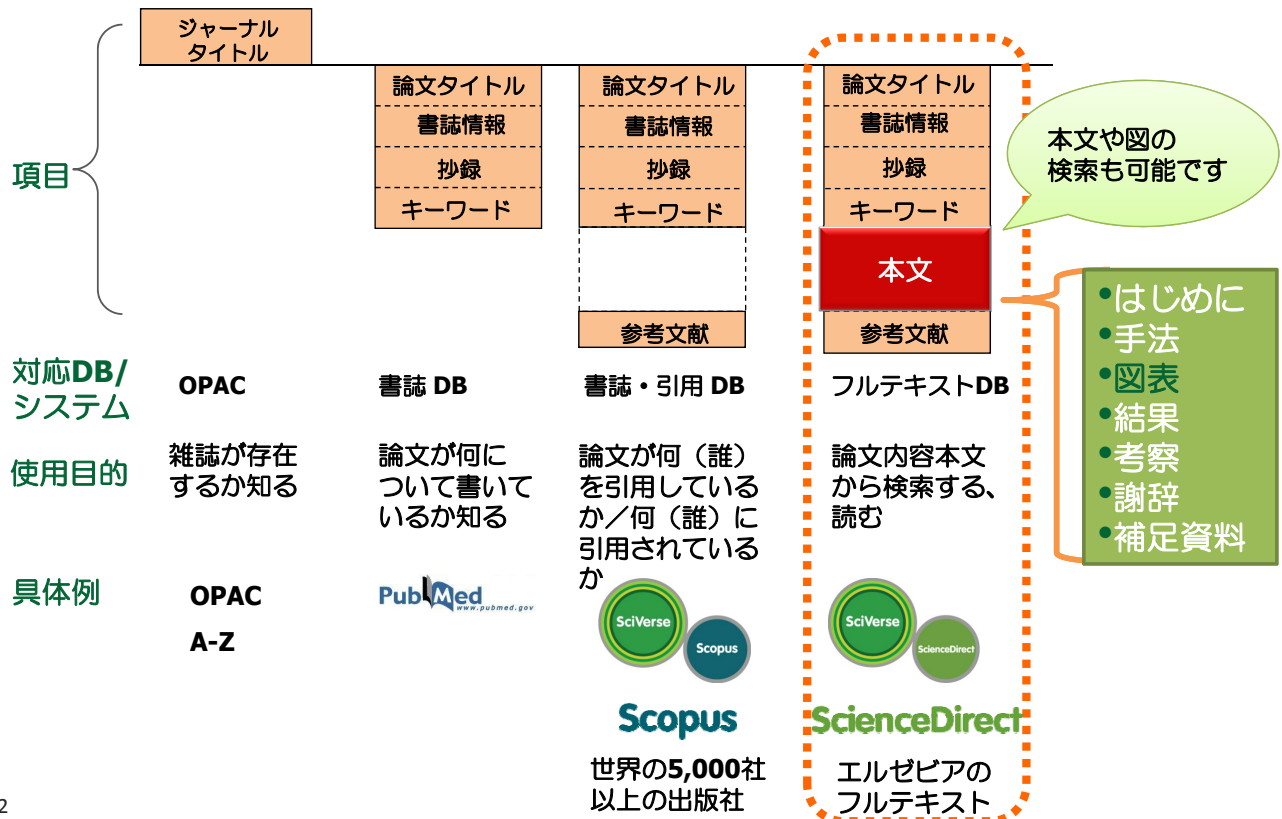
ジャーナルタイトル

論文タイトル
書誌情報
抄録
キーワード

論文タイトル
書誌情報
抄録
キーワード
参考文献

論文タイトル
書誌情報
抄録
キーワード
本文
参考文献

本文や図の検索も可能です

•はじめに
•手法
•図表
•結果
•考察
•謝辞
•補足資料

項目

対応DB/システム
OPAC
書誌 DB
書誌・引用 DB
フルテキストDB

使用目的
雑誌が存在するか知る
論文が何について書いているか知る
論文が何（誰）を引用しているか／何（誰）に引用されているか
論文内容本文から検索する、読む

具体例
OPAC
A-Z
PubMed www.pubmed.gov
SciVerse Scopus
Scopus
世界の5,000社以上の出版社
SciVerse ScienceDirect
ScienceDirect
エルゼビアのフルテキスト

2